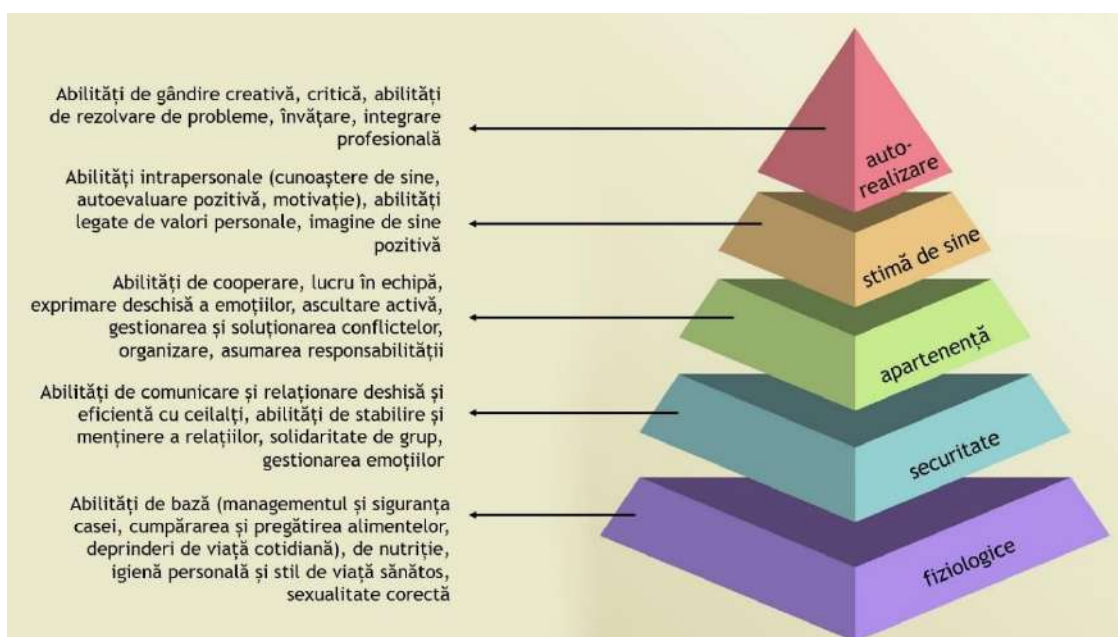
Abilități de gândire creativă, critică, abilități de rezolvare de probleme, învățare, integrare profesională

auto-realizare

Abilități intrapersonale (cunoaștere de sine, autoevaluare pozitivă, motivație), abilități legate de valori personale, imagine de sine pozitivă

stimă de sine

Abilități de cooperare, lucru în echipă, exprimare deschisă a emoțiilor, ascultare activă, gestionarea și soluționarea conflictelor, organizare, asumarea responsabilității

apartenență

Abilități de comunicare și relaționare deshisă și eficientă cu ceilalți, abilități de stabilire și menținere a relațiilor, solidaritate de grup, gestionarea emoțiilor

securitate

Abilități de bază (managementul și siguranța casei, cumpărarea și pregătirea alimentelor, deprinderi de viață cotidiană), de nutriție, igienă personală și stil de viață sănătos, sexualitate corectă

fiziologice